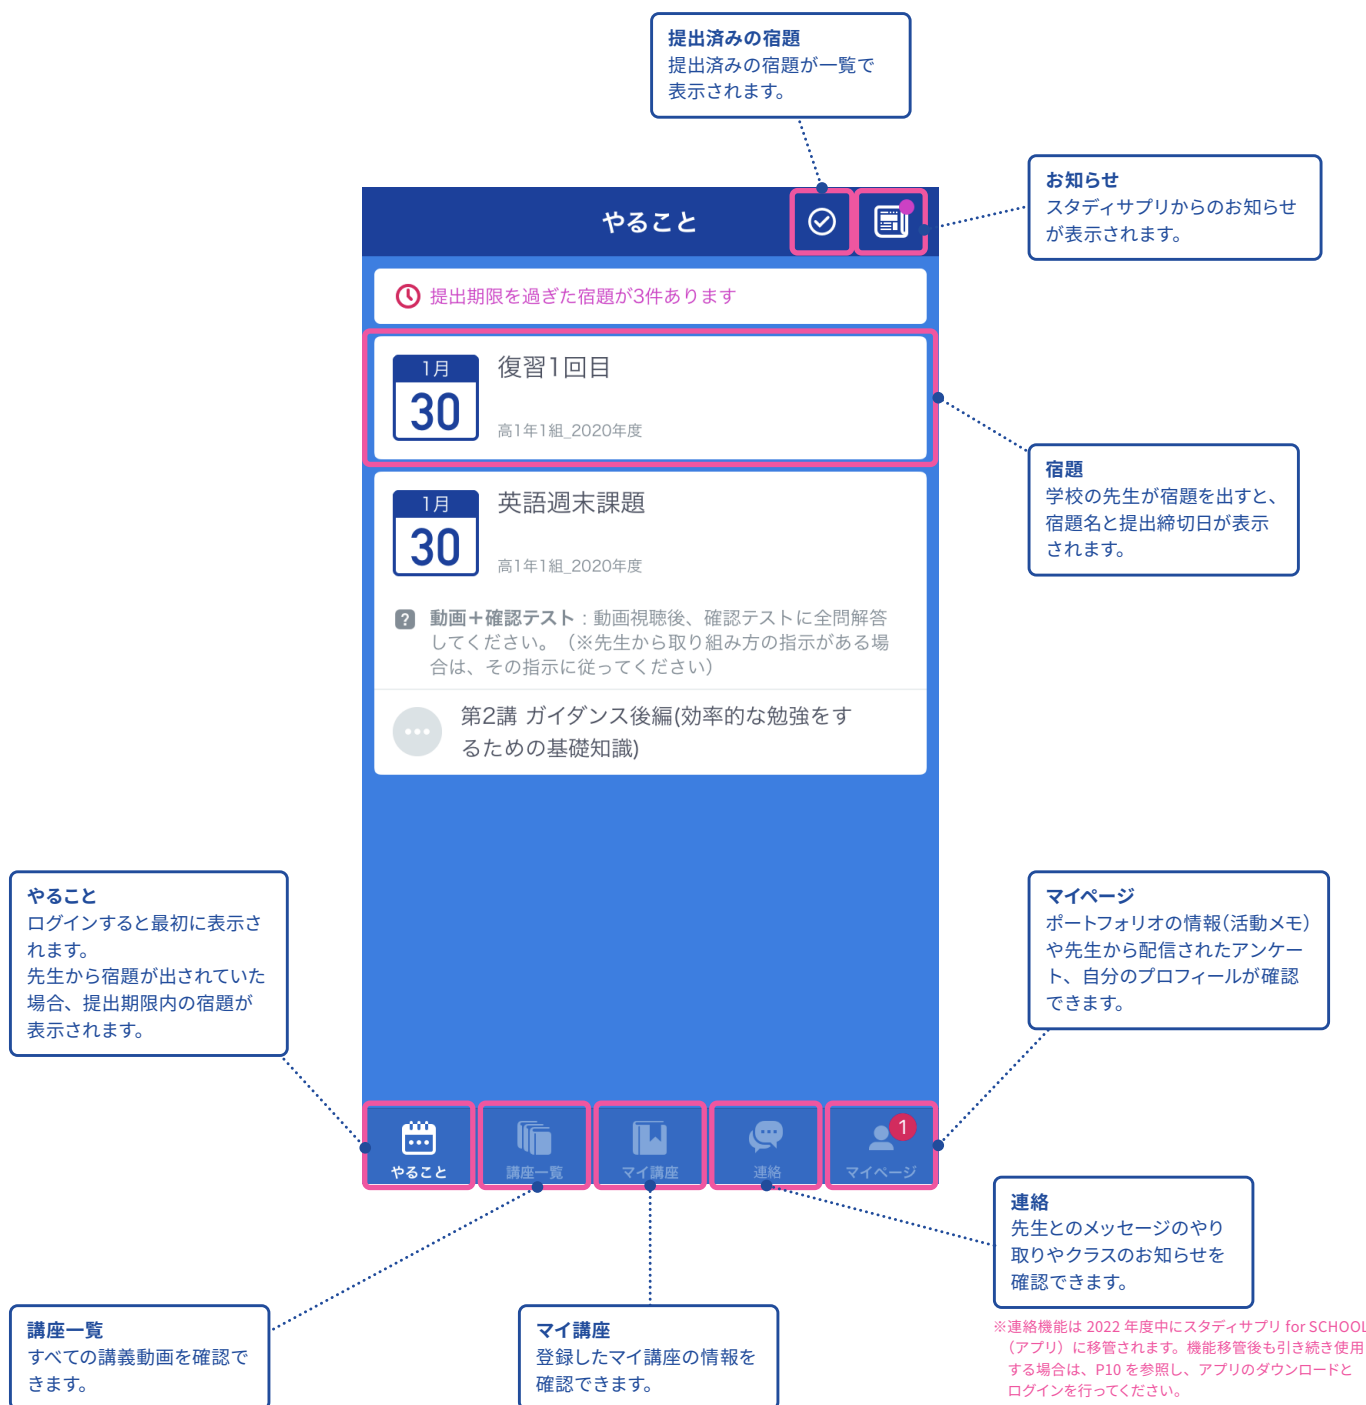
提出済みの宿題
提出済みの宿題が一覧で表示されます。

お知らせ
スタディサプリからのお知らせが表示されます。

やること

提出期限を過ぎた宿題が3件あります

1月
30
復習1回目
高1年1組_2020年度

宿題
学校の先生が宿題を出すと、宿題名と提出締切日が表示されます。

1月
30
英語週末課題
高1年1組_2020年度

動画＋確認テスト：動画視聴後、確認テストに全問解答してください。（※先生から取り組み方の指示がある場合は、その指示に従ってください）

第2講 ガイダンス後編(効率的な勉強をするための基礎知識)

やること
ログインすると最初に表示されます。
先生から宿題が出されていた場合、提出期限内の宿題が表示されます。

マイページ
ポートフォリオの情報(活動メモ)や先生から配信されたアンケート、自分のプロフィールが確認できます。

やること
講座一覧
マイ講座
連絡
1
マイページ

連絡
先生とのメッセージのやり取りやクラスのお知らせを確認できます。

※連絡機能は 2022 年度中にスタディサプリ for SCHOOL（アプリ）に移管されます。機能移管後も引き続き使用する場合は、P10 を参照し、アプリのダウンロードとログインを行ってください。

講座一覧
すべての講義動画を確認できます。

マイ講座
登録したマイ講座の情報を確認できます。